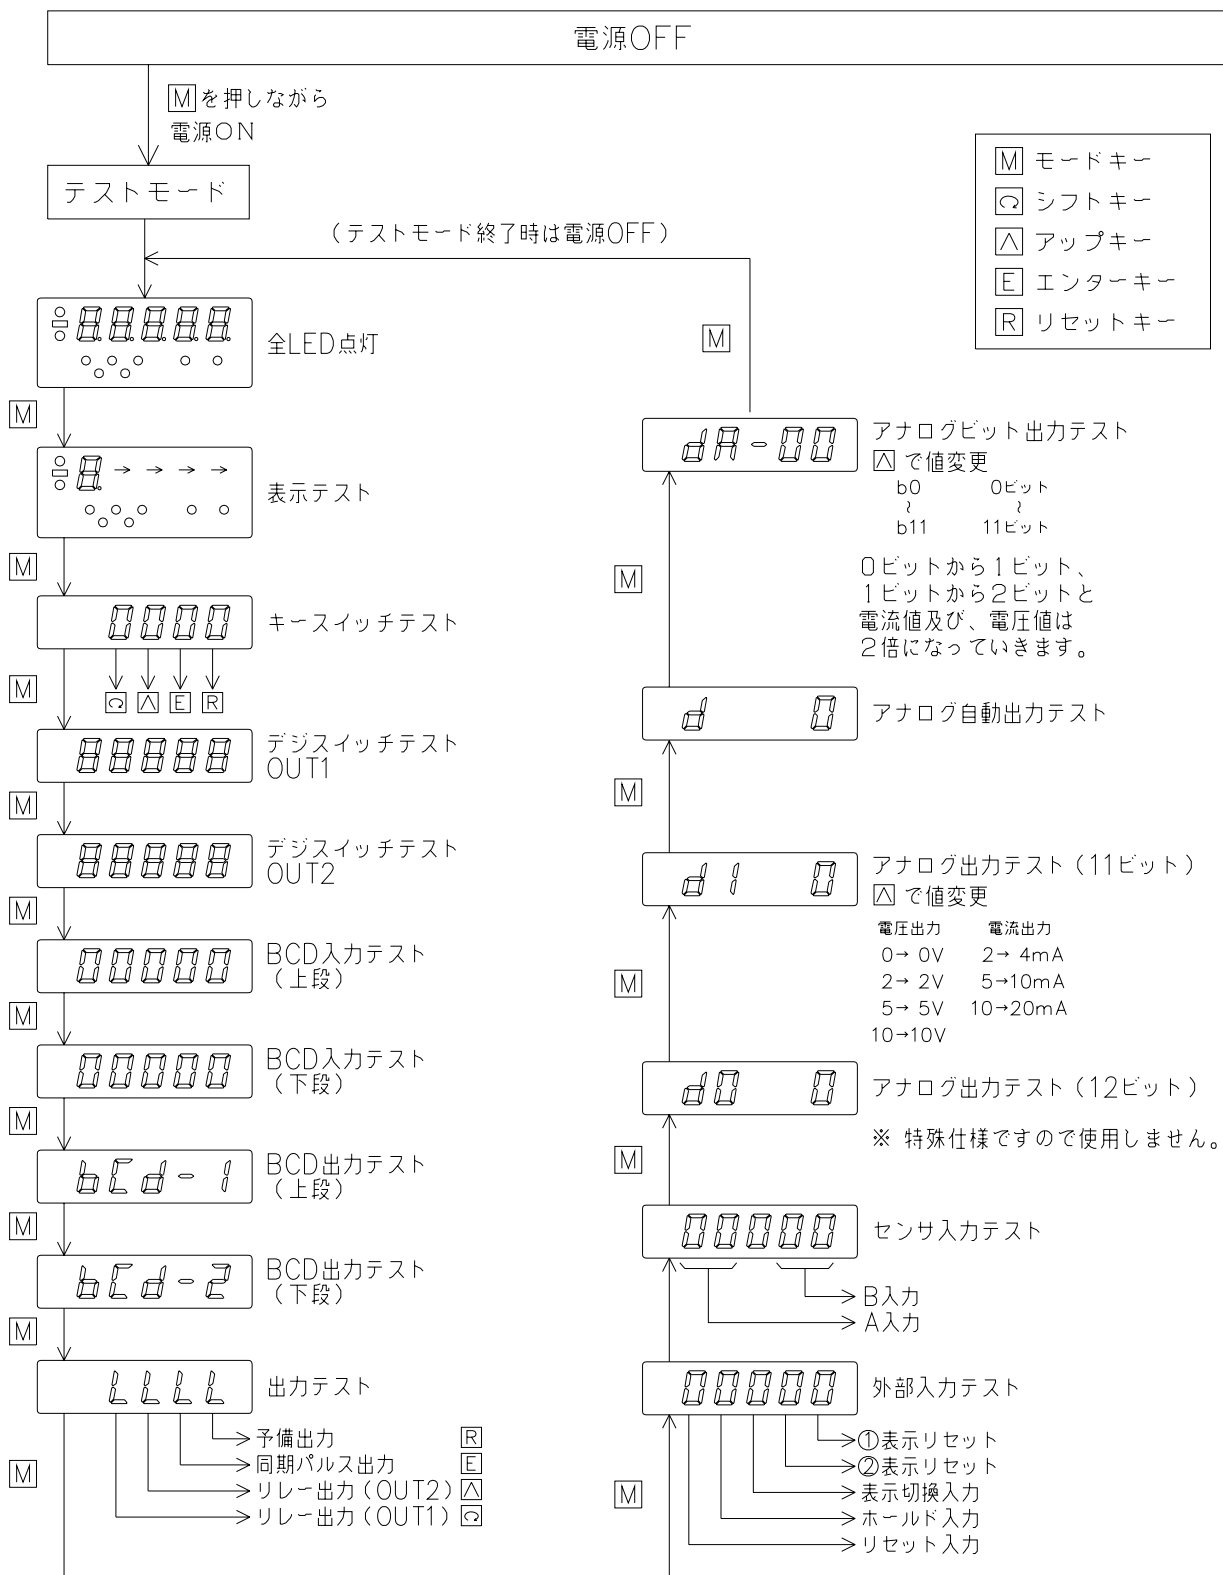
電源OFF

M を押しながら
電源ON

テストモード

M モードキー
シフトキー
∧ アップキー
E エンターキー
R リセットキー

（テストモード終了時は電源OFF）

M

88888
全LED点灯

M

8 → → → →
表示テスト

M

0000
キースイッチテスト
∧ E R

M

88888
デジスイッチテスト
OUT1

M

88888
デジスイッチテスト
OUT2

M

00000
BCD入力テスト
（上段）

M

00000
BCD入力テスト
（下段）

M

bCd - 1
BCD出力テスト
（上段）

M

bCd - 2
BCD出力テスト
（下段）

M

LLLL
出力テスト
予備出力 R
同期パルス出力 E
リレー出力（OUT2）∧
リレー出力（OUT1）

M

dA - 00
アナログビット出力テスト
∧ で値変更
b0 ～ b11
0ビット ～ 11ビット

0ビットから1ビット、
1ビットから2ビットと
電流値及び、電圧値は
2倍になっていきます。

M

d 0
アナログ自動出力テスト

M

d1 0
アナログ出力テスト（11ビット）
∧ で値変更

| 電圧出力 | 電流出力 |
|---|---|
| 0→ 0V | 2→ 4mA |
| 2→ 2V | 5→10mA |
| 5→ 5V | 10→20mA |
| 10→10V | |

M

d0 0
アナログ出力テスト（12ビット）
※ 特殊仕様ですので使用しません。

M

00000
センサ入力テスト
B入力
A入力

00000
外部入力テスト
①表示リセット
②表示リセット
表示切換入力
ホールド入力
リセット入力

M